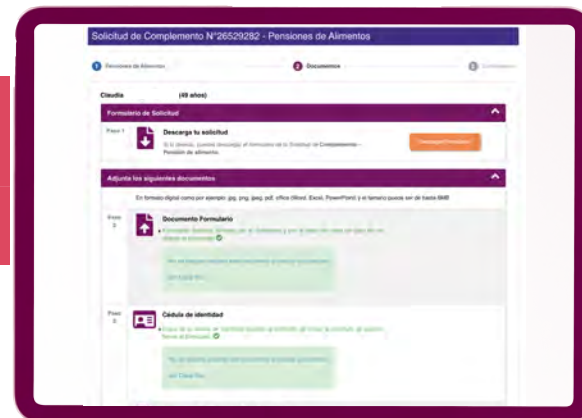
Solicitud de Complemento N°26529282 - Pensiones de Alimentos

1 Pensiones de Alimentos
2 Documentos
3 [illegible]

Claudia (49 años)

Formulario de Solicitud

Paso 1
Descarga tu solicitud
Si lo deseas, puedes descargar el formulario de la Solicitud de Complemento - Pensión de alimentos.
Descargar Formulario

Adjunta los siguientes documentos

En formato digital como por ejemplo: jpg, png, jpeg, pdf, office (Word, Excel, PowerPoint) y el tamaño quede en de hasta 6MB

Paso 2
Documento Formulario
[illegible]
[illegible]
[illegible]

Paso 3
Cédula de identidad
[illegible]
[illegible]
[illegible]